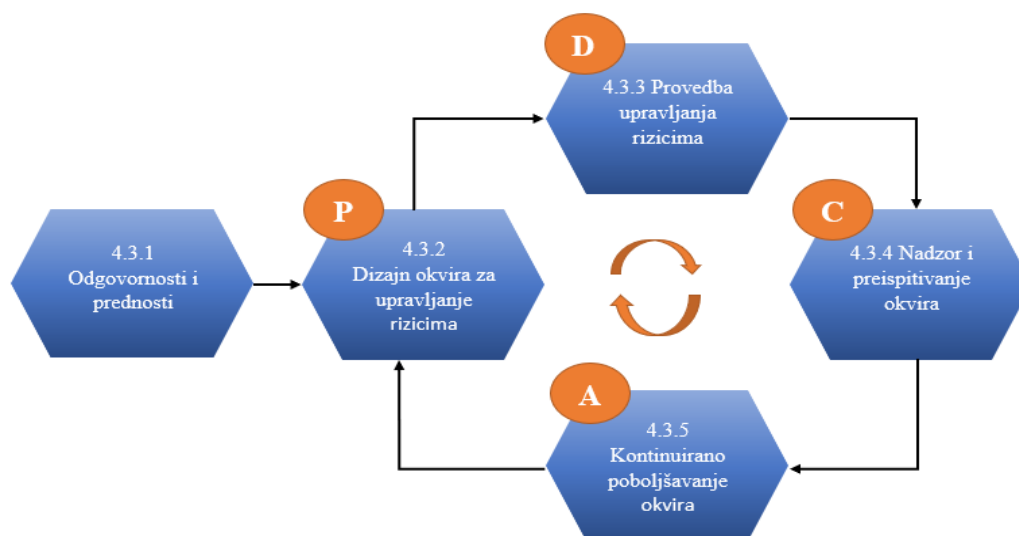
D

4.3.3 Provedba upravljanja rizicima

4.3.1 Odgovornosti i prednosti

P

4.3.2 Dizajn okvira za upravljanje rizicima

C

4.3.4 Nadzor i preispitivanje okvira

A

4.3.5 Kontinuirano poboljšavanje okvira